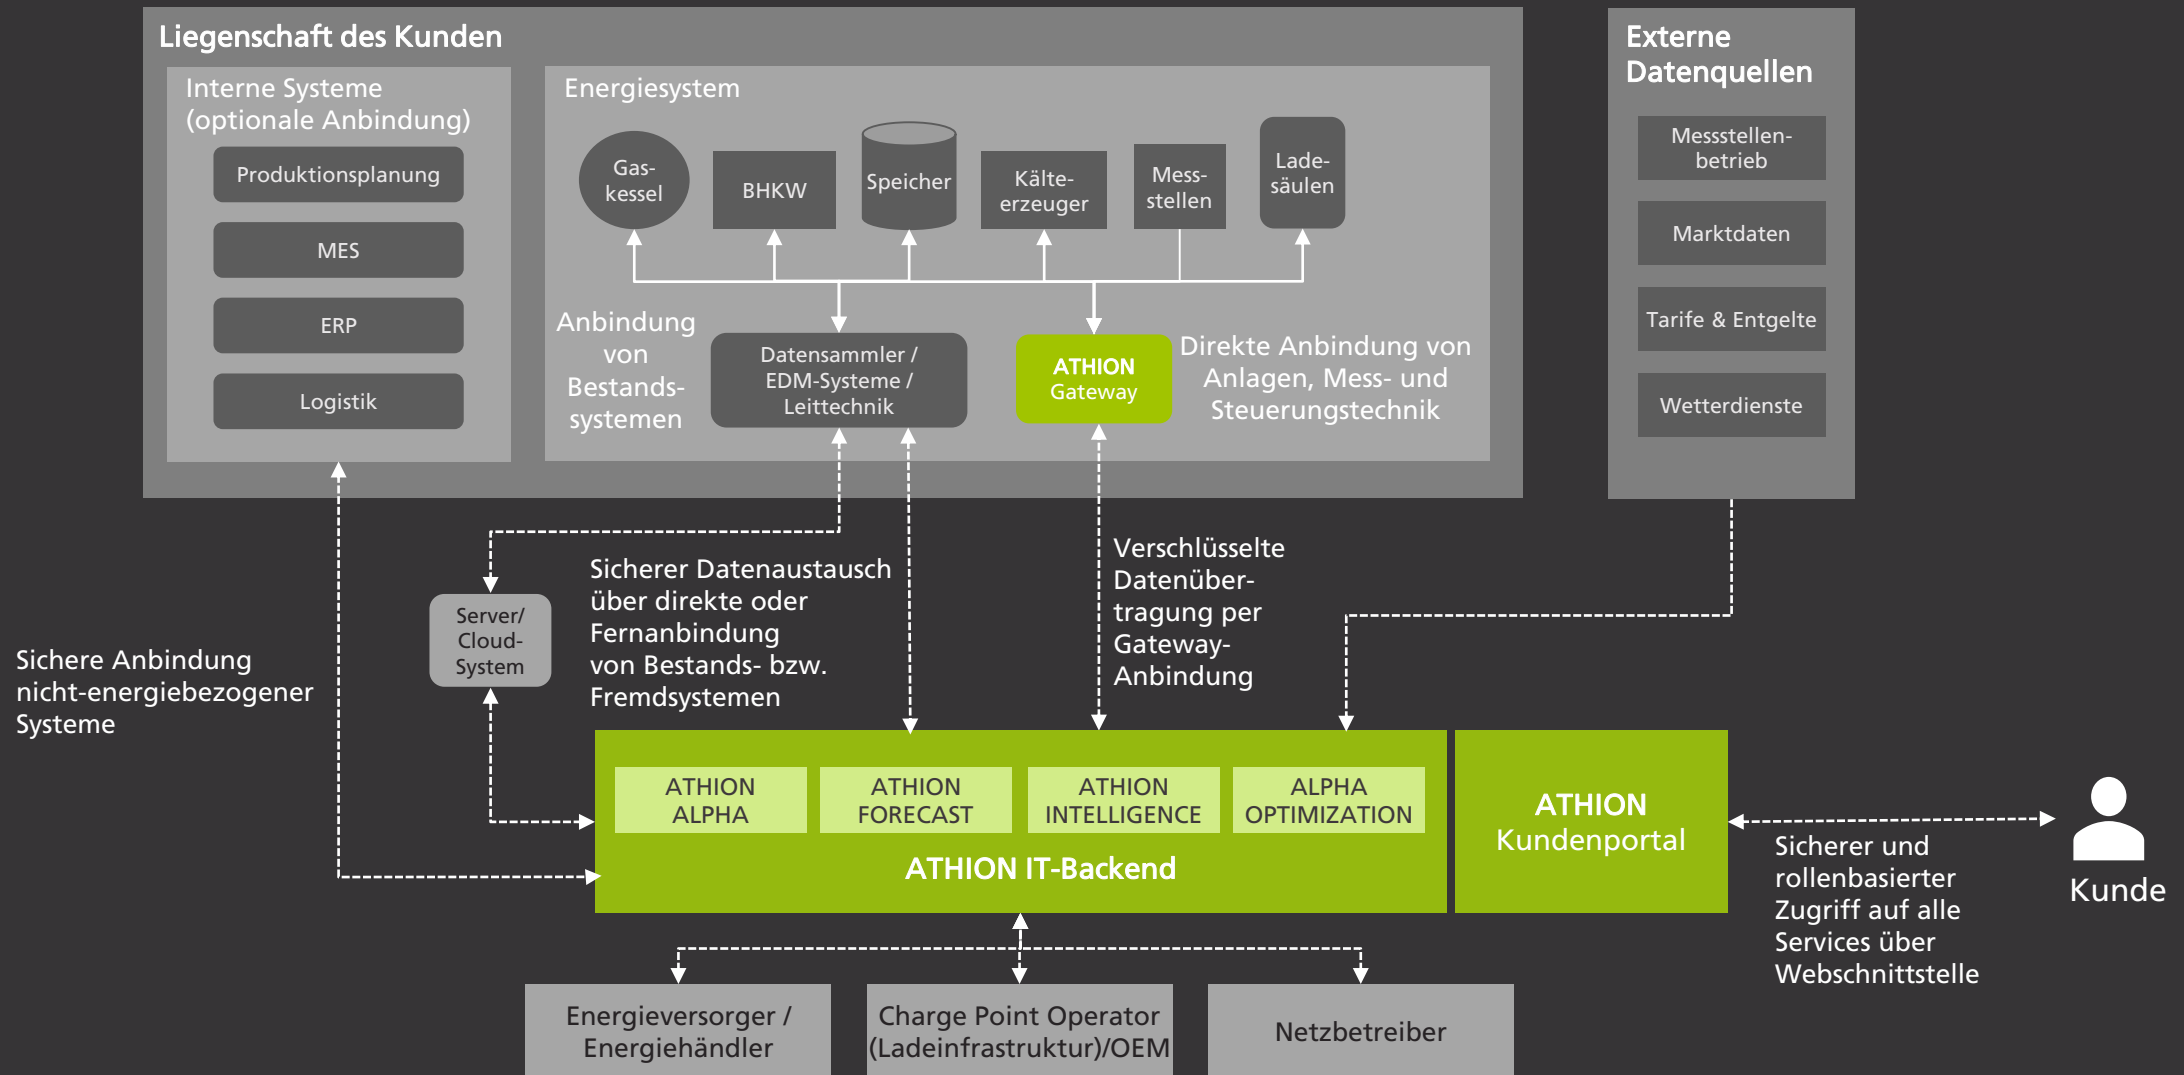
Liegenschaft des Kunden

Interne Systeme (optionale Anbindung)

Produktionsplanung

MES

ERP

Logistik

Energiesystem

Gas-kessel

BHKW

Speicher

Kälte-erzeuger

Mess-stellen

Lade-säulen

Anbindung von Bestands-systemen

Datensammler / EDM-Systeme / Leittechnik

ATHION Gateway

Direkte Anbindung von Anlagen, Mess- und Steuerungstechnik

Externe Datenquellen

Messstellen-betrieb

Marktdaten

Tarife & Entgelte

Wetterdienste

Server/ Cloud-System

Sicherer Datenaustausch über direkte oder Fernanbindung von Bestands- bzw. Fremdsystemen

Verschlüsselte Datenüber-tragung per Gateway-Anbindung

Sichere Anbindung nicht-energiebezogener Systeme

ATHION ALPHA

ATHION FORECAST

ATHION INTELLIGENCE

ALPHA OPTIMIZATION

ATHION IT-Backend

ATHION Kundenportal

Sicherer und rollenbasierter Zugriff auf alle Services über Webschnittstelle

Kunde

Energieversorger / Energiehändler

Charge Point Operator (Ladeinfrastruktur)/OEM

Netzbetreiber